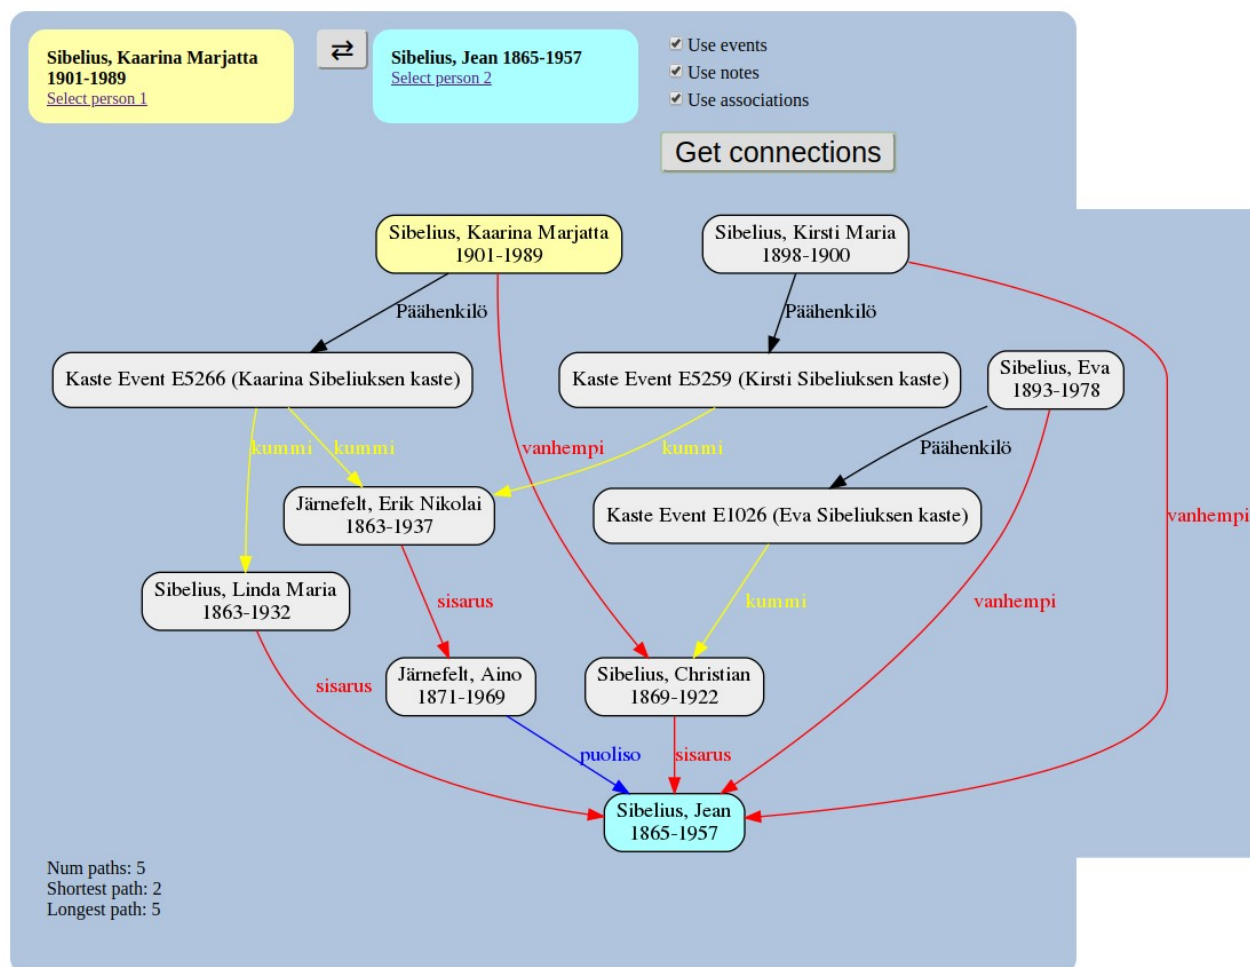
Sibelius, Kaarina Marjatta 1901-1989
Select person 1

⇄

Sibelius, Jean 1865-1957
Select person 2

Use events
Use notes
Use associations

Get connections

Sibelius, Kaarina Marjatta 1901-1989

Sibelius, Kirsti Maria 1898-1900

Päähenkilö

Päähenkilö

Kaste Event E5266 (Kaarina Sibeliuksen kaste)

Kaste Event E5259 (Kirsti Sibeliuksen kaste)

Sibelius, Eva 1893-1978

kummi

kummi

vanhempi

kummi

Päähenkilö

Järnefelt, Erik Nikolai 1863-1937

Kaste Event E1026 (Eva Sibeliuksen kaste)

vanhempi

Sibelius, Linda Maria 1863-1932

sisarus

kummi

vanhempi

sisarus

Järnefelt, Aino 1871-1969

Sibelius, Christian 1869-1922

puoliso

sisarus

Sibelius, Jean 1865-1957

Num paths: 5
Shortest path: 2
Longest path: 5